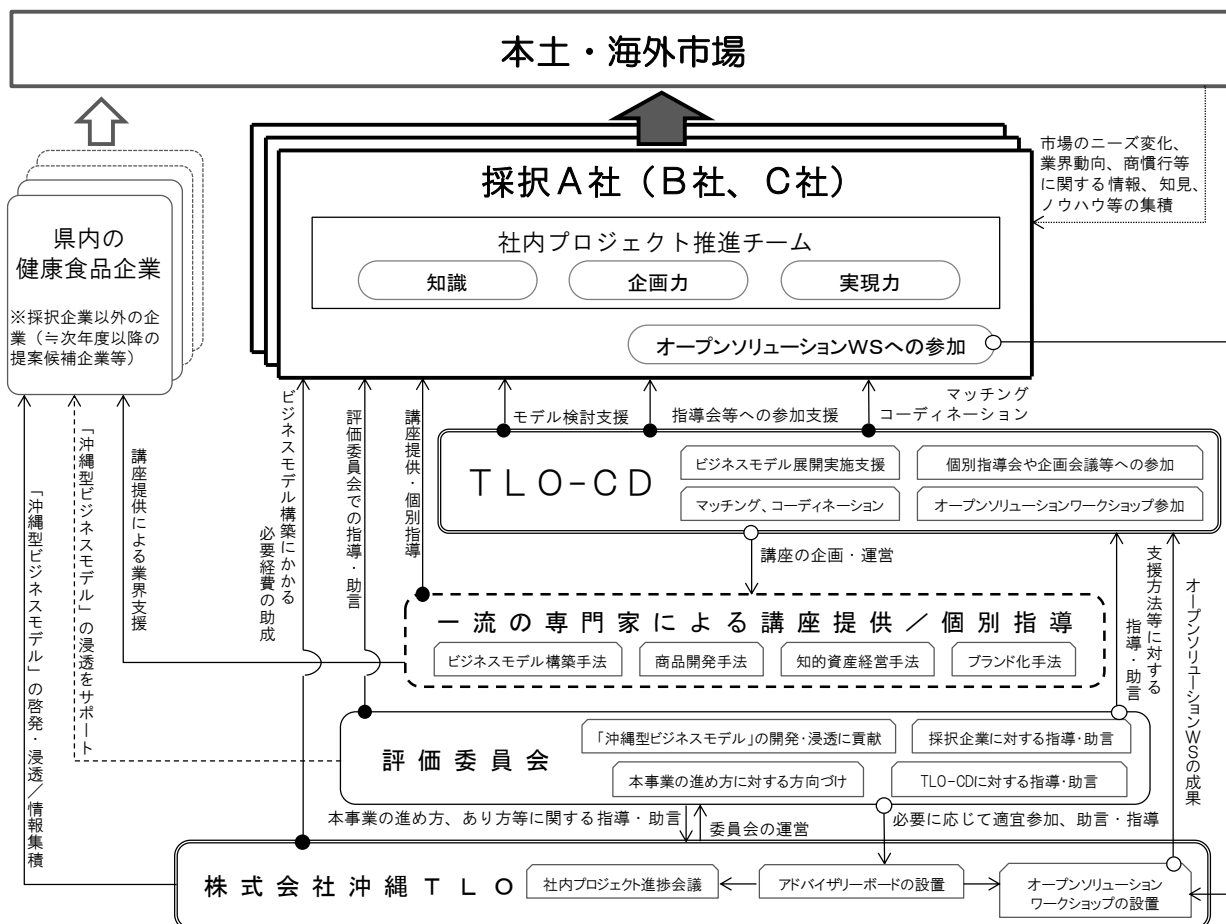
本土・海外市場

市場のニーズ変化、業界動向、商慣行等に関する情報、知見、ノウハウ等の集積

採択A社（B社、C社）

社内プロジェクト推進チーム

知識

企画力

実現力

オープンソリューションWSへの参加

県内の
健康食品企業

※採択企業以外の企業（≒次年度以降の提案候補企業等）

マッチング
コーディネーション

モデル検討支援

指導会等への参加支援

ビジネスモデル構築にかかる必要経費の助成

評価委員会での指導・助言

講座提供・個別指導

講座提供による業界支援

「沖縄型ビジネスモデル」の浸透をサポート

「沖縄型ビジネスモデル」の啓発・浸透／情報集積

TLO-CD

ビジネスモデル展開実施支援

個別指導会や企画会議等への参加

マッチング、コーディネーション

オープンソリューションワークショップ参加

講座の企画・運営

支援方法等に対する指導・助言

オープンソリューションWSの成果

一流の専門家による講座提供／個別指導

ビジネスモデル構築手法

商品開発手法

知的資産経営手法

ブランド化手法

評価委員会

「沖縄型ビジネスモデル」の開発・浸透に貢献

採択企業に対する指導・助言

本事業の進め方に対する方向づけ

TLO-CDに対する指導・助言

本事業の進め方、あり方等に関する指導・助言

委員会の運営

必要に応じて適宜参加、助言・指導

株式会社沖縄TLO

社内プロジェクト進捗会議

アドバイザリーボードの設置

オープンソリューションワークショップの設置